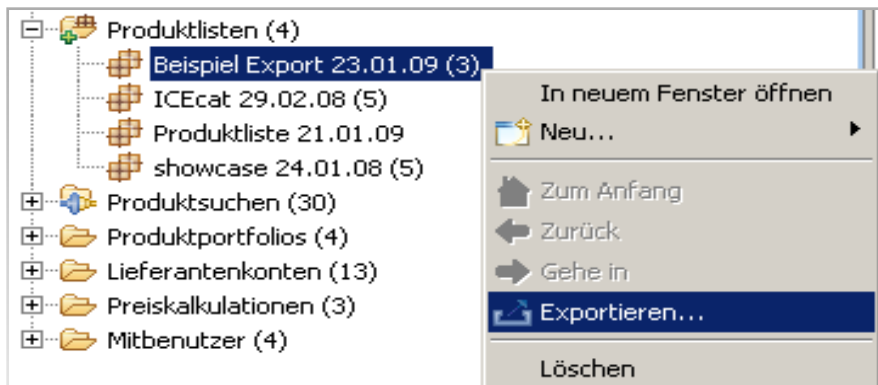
Produktlisten (4)
Beispiel Export 23.01.09 (3)
ICEcat 29.02.08 (5)
Produktliste 21.01.09
showcase 24.01.08 (5)
Produktsuchen (30)
Produktportfolios (4)
Lieferantenkonten (13)
Preiskalkulationen (3)
Mitbenutzer (4)

In neuem Fenster öffnen
Neu...
Zum Anfang
Zurück
Gehe in
Exportieren...
Löschen